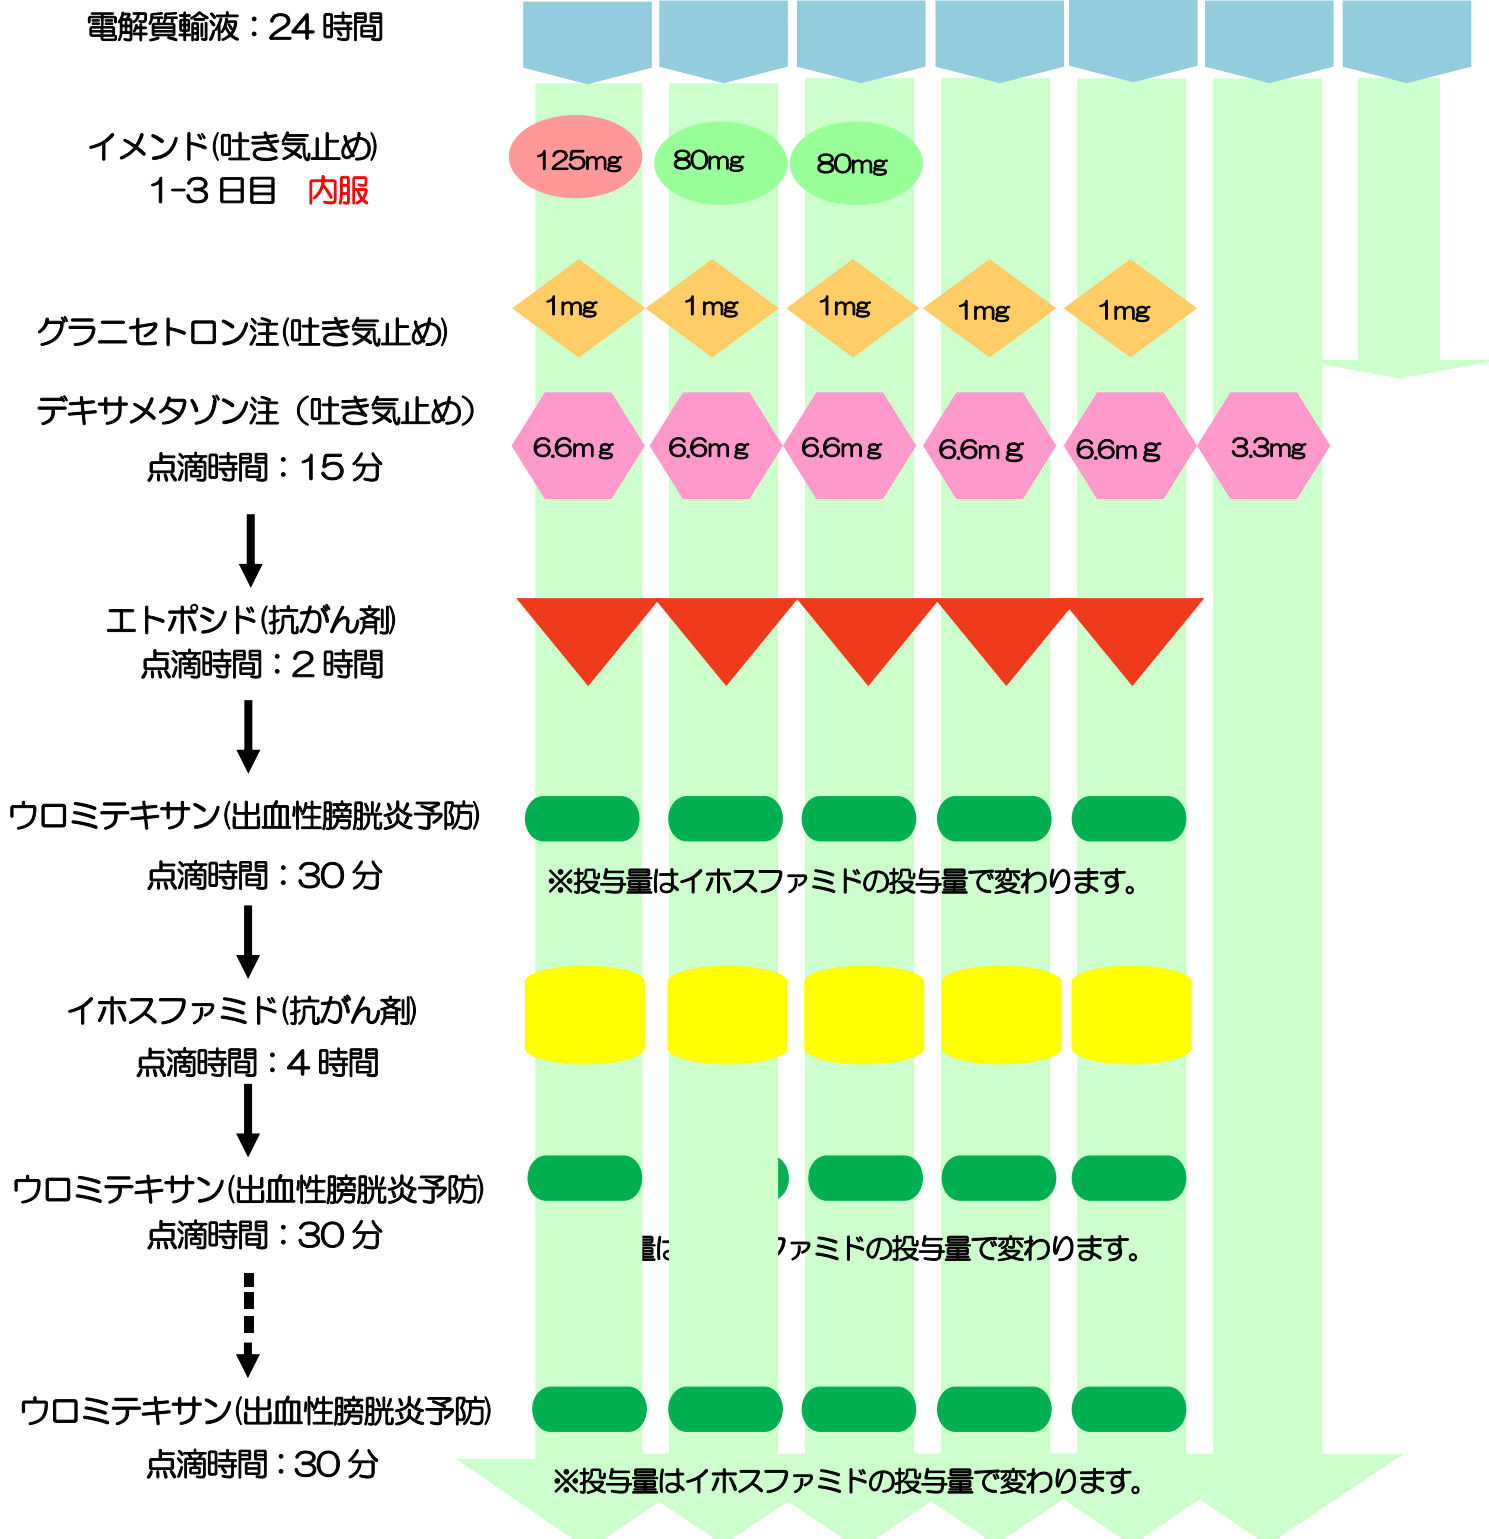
電解質輸液：24 時間

イメンド(吐き気止め)
1-3 日目　内服

125mg　80mg　80mg

グラニセトロン注(吐き気止め)

1mg　1mg　1mg　1mg　1mg

デキサメタゾン注（吐き気止め）
点滴時間：15 分

6.6mg　6.6mg　6.6mg　6.6mg　6.6mg　3.3mg

エトポシド(抗がん剤)
点滴時間：2 時間

ウロミテキサン(出血性膀胱炎予防)
点滴時間：30 分

※投与量はイホスファミドの投与量で変わります。

イホスファミド(抗がん剤)
点滴時間：4 時間

ウロミテキサン(出血性膀胱炎予防)
点滴時間：30 分

量は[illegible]ァミドの投与量で変わります。

ウロミテキサン(出血性膀胱炎予防)
点滴時間：30 分

※投与量はイホスファミドの投与量で変わります。